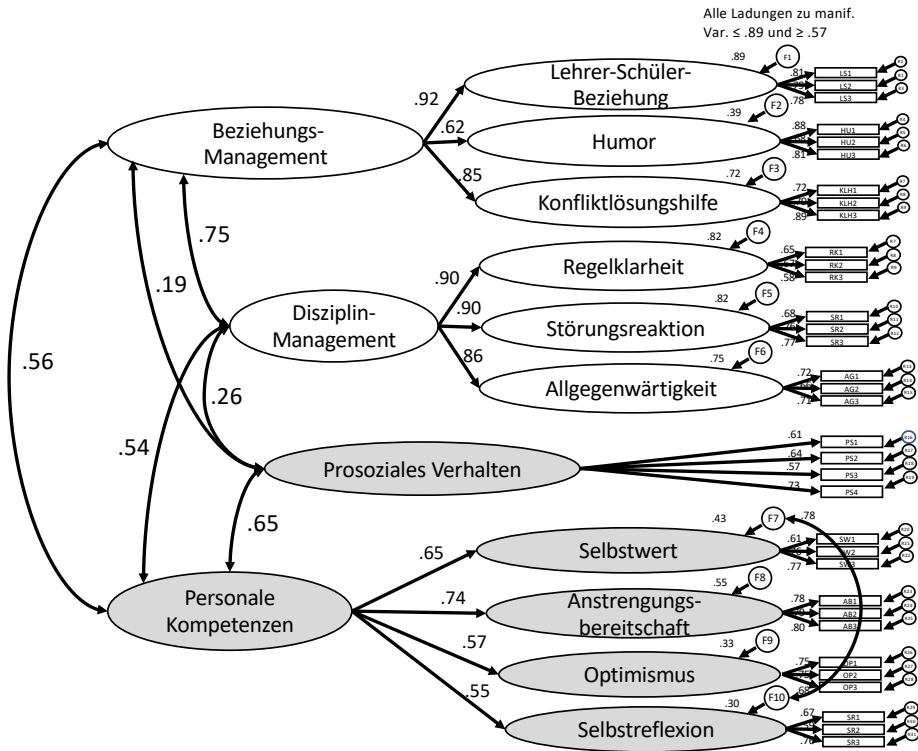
Alle Ladungen zu manif. Var. ≤ .89 und ≥ .57

Beziehungs-Management

Lehrer-Schüler-Beziehung

Humor

Konfliktlösungshilfe

Disziplin-Management

Regelklarheit

Störungsreaktion

Allgegenwärtigkeit

Prosoziales Verhalten

Personale Kompetenzen

Selbstwert

Anstrengungsbereitschaft

Optimismus

Selbstreflexion

.92
.62
.85
.75
.19
.56
.90
.90
.86
.26
.54
.65
.65
.74
.57
.55

.89 F1
.81 LS1
LS2
.78 LS3
.39 F2
.88 HU1
HU2
.81 HU3
.72 F3
.72 KLH1
KLH2
.89 KLH3
.82 F4
.65 RK1
RK2
.58 RK3
.82 F5
.68 SR1
SR2
.77 SR3
.75 F6
.72 AG1
AG2
.71 AG3
.61 PS1
.64 PS2
.57 PS3
.73 PS4
.43 F7
.78
.61 SW1
SW2
.77 SW3
.55 F8
.78 AB1
AB2
.80 AB3
.33 F9
.75 OP1
OP2
OP3
F10
.68
.30
.67 SR1
SR2
.76 SR3